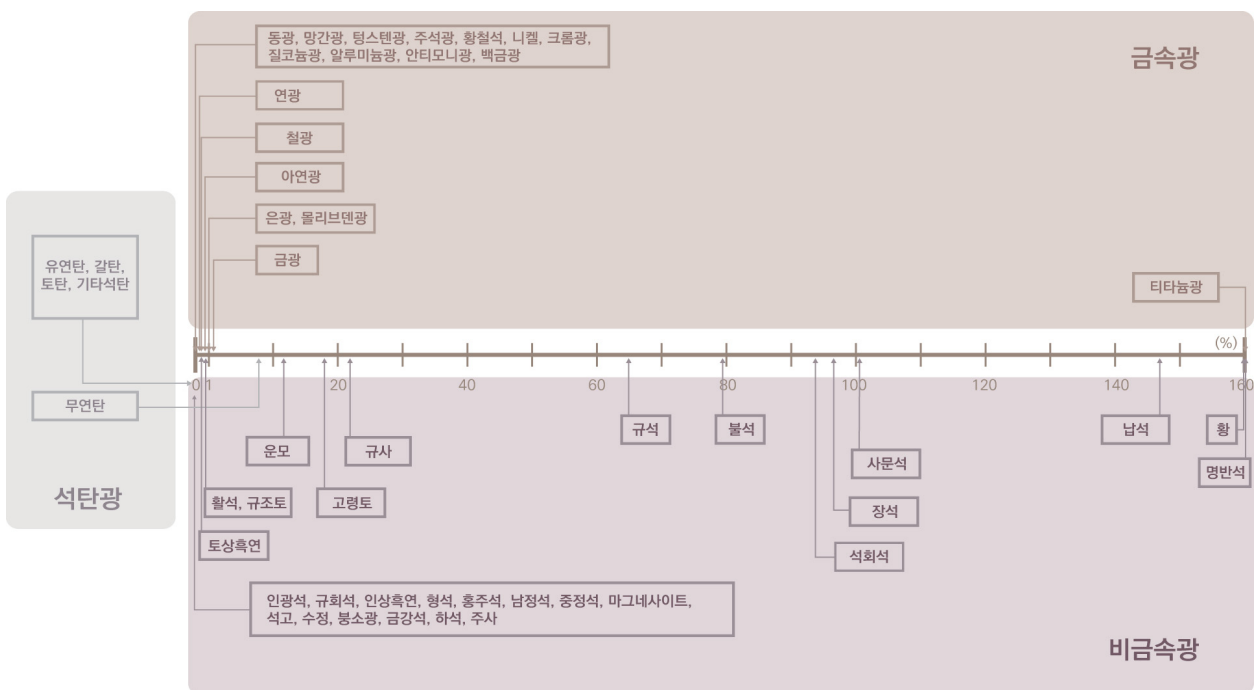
동광, 망간광, 텅스텐광, 주석광, 황철석, 니켈, 크롬광, 질코늄광, 알루미늄광, 안티모니광, 백금광

금속광

연광

철광

아연광

은광, 몰리브덴광

금광

유연탄, 갈탄, 토탄, 기타석탄

티타늄광

(%)

0 1 20 40 60 80 100 120 140 160

무연탄

운모

규사

규석

불석

납석

황

사문석

명반석

석탄광

활석, 규조토

고령토

장석

토상흑연

석회석

인광석, 규회석, 인상흑연, 형석, 홍주석, 남정석, 중정석, 마그네사이트, 석고, 수정, 붕소광, 금강석, 하석, 주사

비금속광